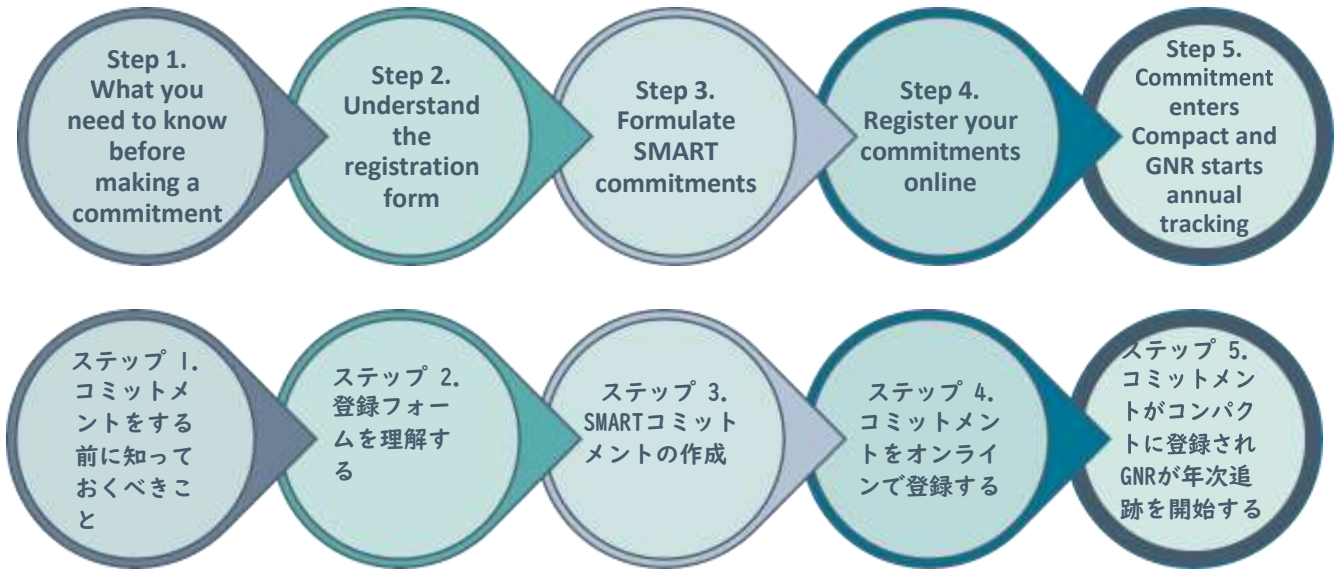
Step 1. What you need to know before making a commitment

Step 2. Understand the registration form

Step 3. Formulate SMART commitments

Step 4. Register your commitments online

Step 5. Commitment enters Compact and GNR starts annual tracking

ステップ 1. コミットメントをする前に知っておくべきこと

ステップ 2. 登録フォームを理解する

ステップ 3. SMARTコミットメントの作成

ステップ 4. コミットメントをオンラインで登録する

ステップ 5. コミットメントがコンパクトに登録されGNRが年次追跡を開始する